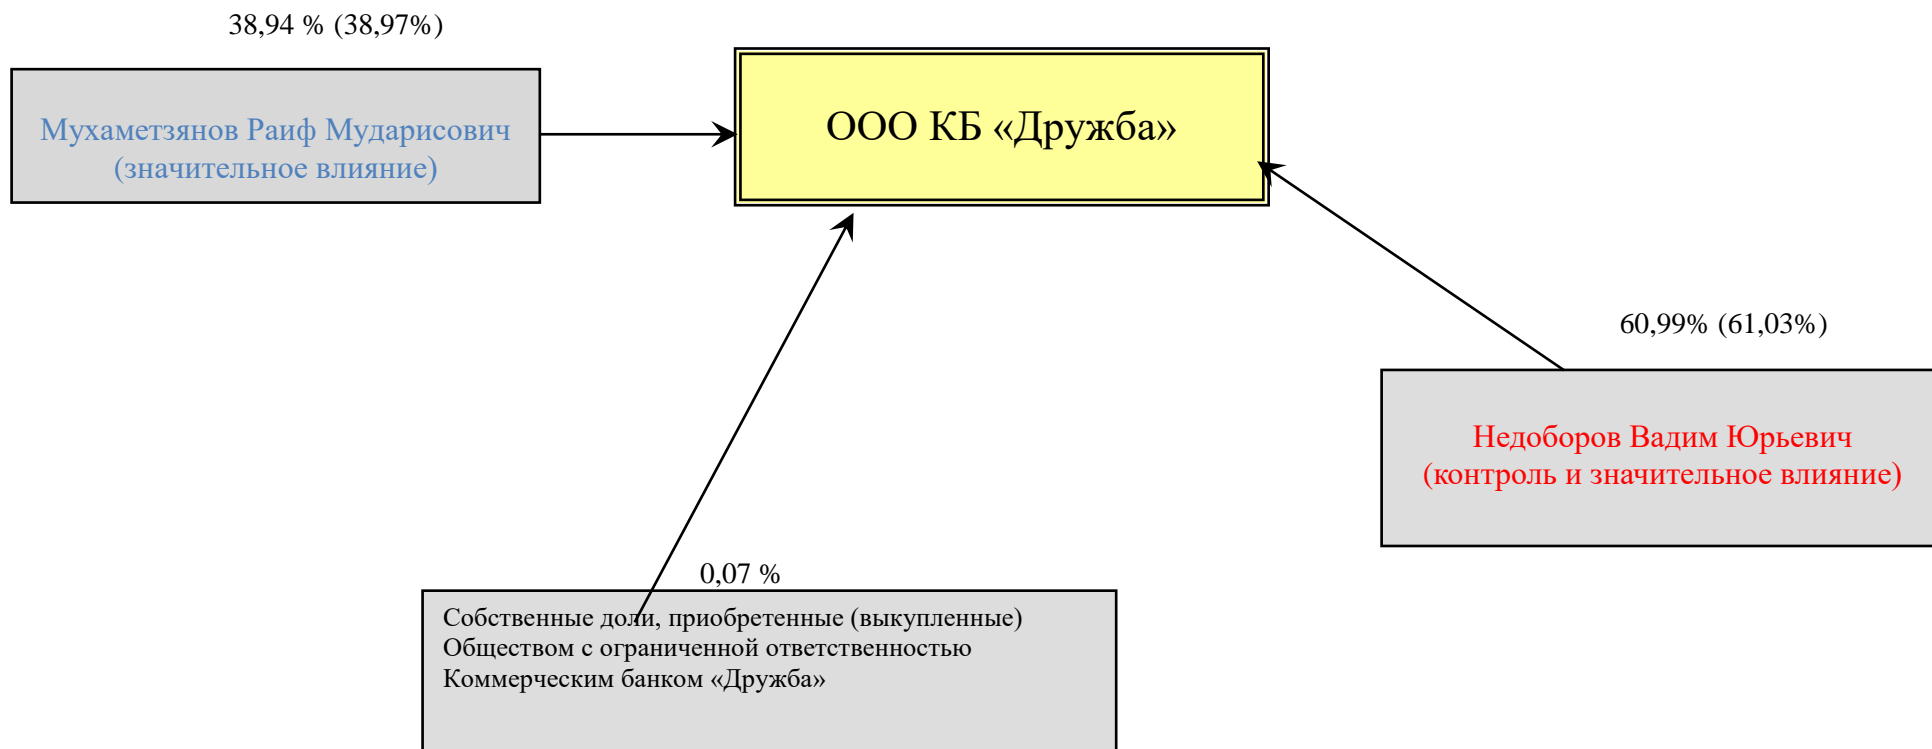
38,94 % (38,97%)

Мухаметзянов Раиф Мударисович
(значительное влияние)

ООО КБ «Дружба»

60,99% (61,03%)

Недоборов Вадим Юрьевич
(контроль и значительное влияние)

0,07 %

Собственные доли, приобретенные (выкупленные) Обществом с ограниченной ответственностью Коммерческим банком «Дружба»